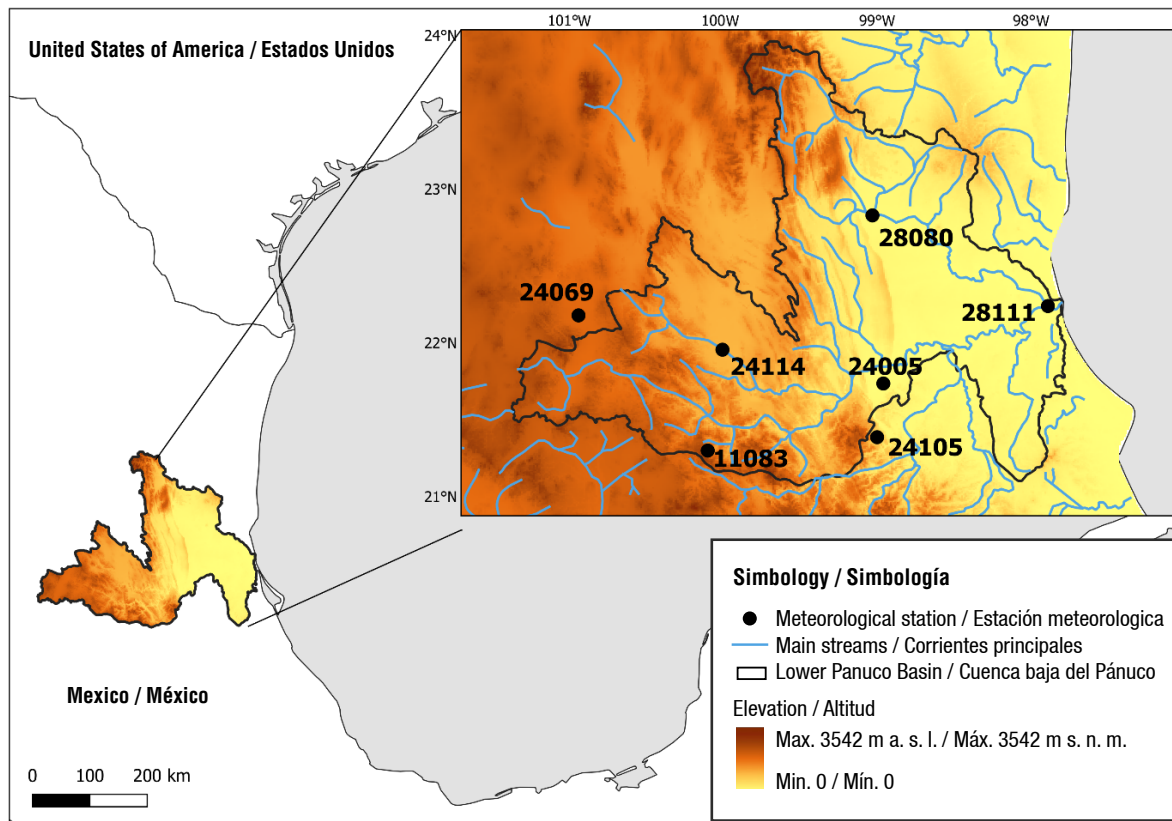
United States of America / Estados Unidos

101°W 100W 99°W 98°W

24°N

23°N

22°N

21°N

28080

24069

28111

24114

24005

24105

11083

Mexico / México

0 100 200 km

Simbology / Simbología

Meteorological station / Estación meteorologica

Main streams / Corrientes principales

Lower Panuco Basin / Cuenca baja del Pánuco

Elevation / Altitud

Max. 3542 m a. s. l. / Máx. 3542 m s. n. m.

Min. 0 / Mín. 0